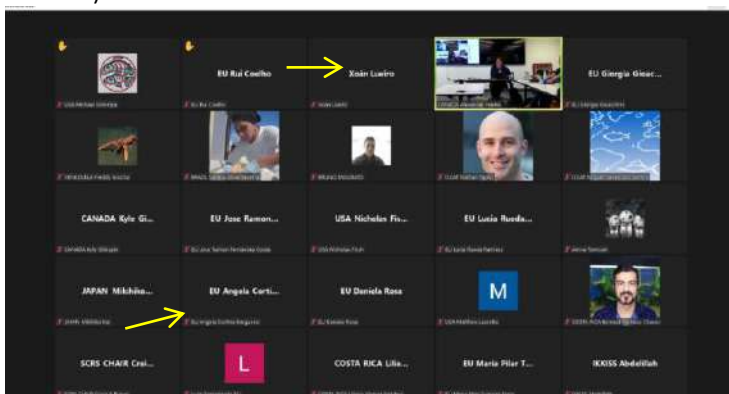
EU Rui Coelho

Xoán Lueiro

EU Giorgia Gioac...

CANADA Kyle Gi...

EU Jose Ramon...

USA Nicholas Fis...

EU Lucia Rueda...

JAPAN Mikihiko...

EU Angela Corti...

EU Daniela Rosa

M

SCRS CHAIR Crai...

L

COSTA RICA Lilia...

EU Maria Pilar T...

IKKISS Abdelilah